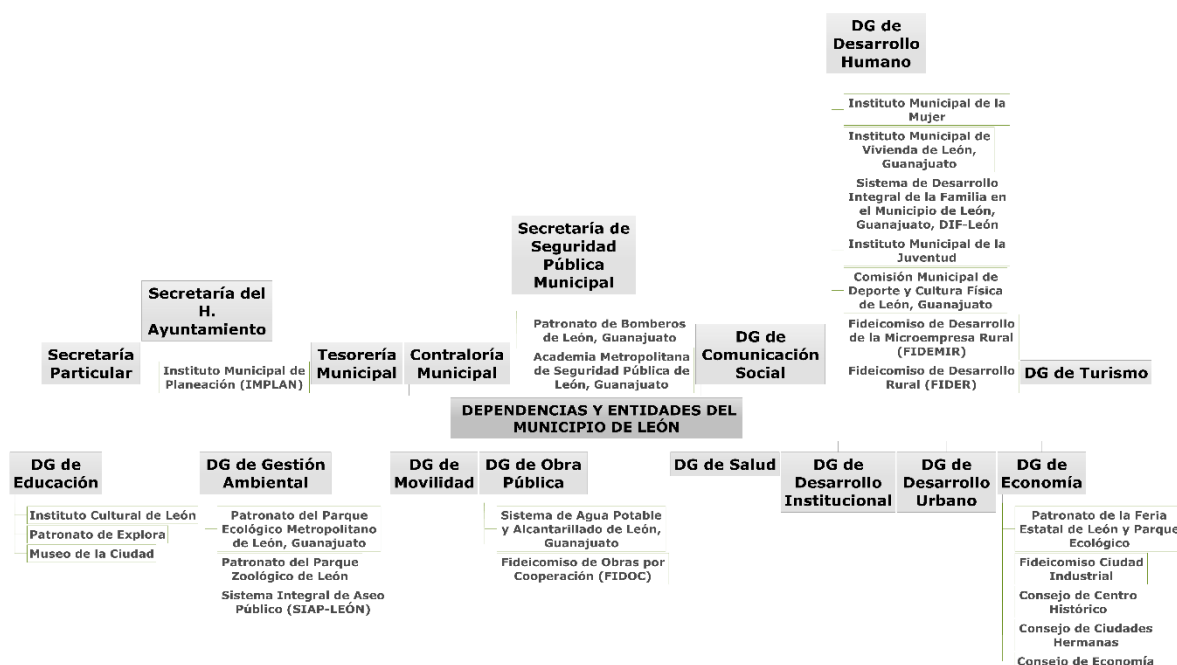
DG de Desarrollo Humano

Instituto Municipal de la Mujer

Instituto Municipal de Vivienda de León, Guanajuato

Sistema de Desarrollo Integral de la Familia en el Municipio de León, Guanajuato, DIF-León

Instituto Municipal de la Juventud

Comisión Municipal de Deporte y Cultura Física de León, Guanajuato

Fideicomiso de Desarrollo de la Microempresa Rural (FIDEMIR)

Fideicomiso de Desarrollo Rural (FIDER)

Secretaría de Seguridad Pública Municipal

Patronato de Bomberos de León, Guanajuato

Academia Metropolitana de Seguridad Pública de León, Guanajuato

Secretaría del H. Ayuntamiento

Secretaría Particular

Instituto Municipal de Planeación (IMPLAN)

Tesorería Municipal

Contraloría Municipal

DG de Comunicación Social

DG de Turismo

DEPENDENCIAS Y ENTIDADES DEL MUNICIPIO DE LEÓN

DG de Educación

Instituto Cultural de León

Patronato de Explora

Museo de la Ciudad

DG de Gestión Ambiental

Patronato del Parque Ecológico Metropolitano de León, Guanajuato

Patronato del Parque Zoológico de León

Sistema Integral de Aseo Público (SIAP-LEÓN)

DG de Movilidad

DG de Obra Pública

Sistema de Agua Potable y Alcantarillado de León, Guanajuato

Fideicomiso de Obras por Cooperación (FIDOC)

DG de Salud

DG de Desarrollo Institucional

DG de Desarrollo Urbano

DG de Economía

Patronato de la Feria Estatal de León y Parque Ecológico

Fideicomiso Ciudad Industrial

Consejo de Centro Histórico

Consejo de Ciudades Hermanas

Consejo de Economía